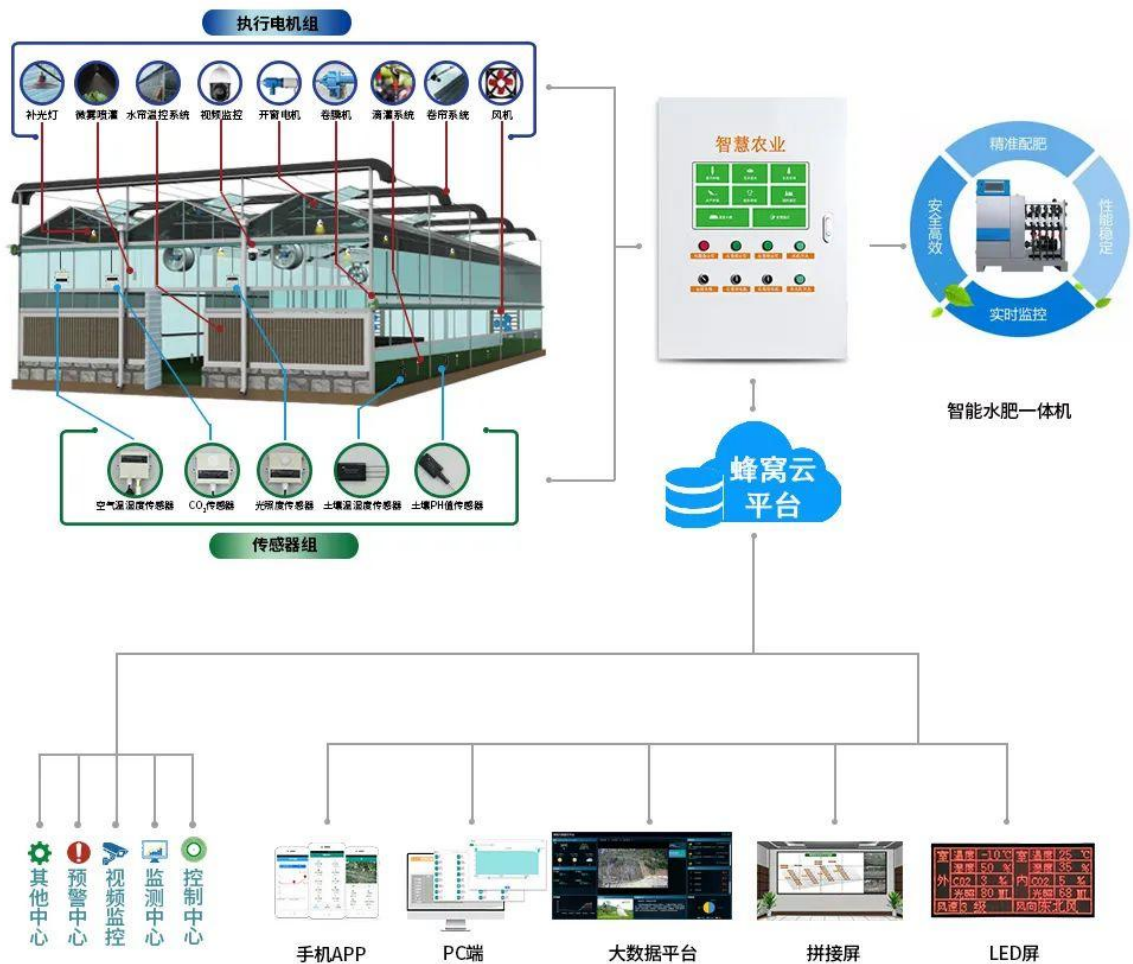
执行电机组

补光灯 微雾喷灌 水帘温控系统 视频监控 开窗电机 卷膜机 滴灌系统 卷帘系统 风机

智慧农业

精准配肥
安全高效
性能稳定
实时监控

智能水肥一体机

空气温湿度传感器 $CO_2$传感器 光照度传感器 土壤温湿度传感器 土壤PH值传感器

传感器组

蜂窝云平台

其他中心
预警中心
视频监控
监测中心
控制中心

手机APP

PC端

大数据平台

拼接屏

| 室 | 温度 | -10℃ | 室 | 温度 | 25 ℃ |
|---|---|---|---|---|---|
| | 湿度 | 50 % | | 湿度 | 35 % |
| 外 | CO2 | 3 % | 内 | CO2 | 5 % |
| | 光照 | 80 lux | | 光照 | 68 lux |
| 风速 | 3 级 | | 风向 | 东北风 | |

LED屏